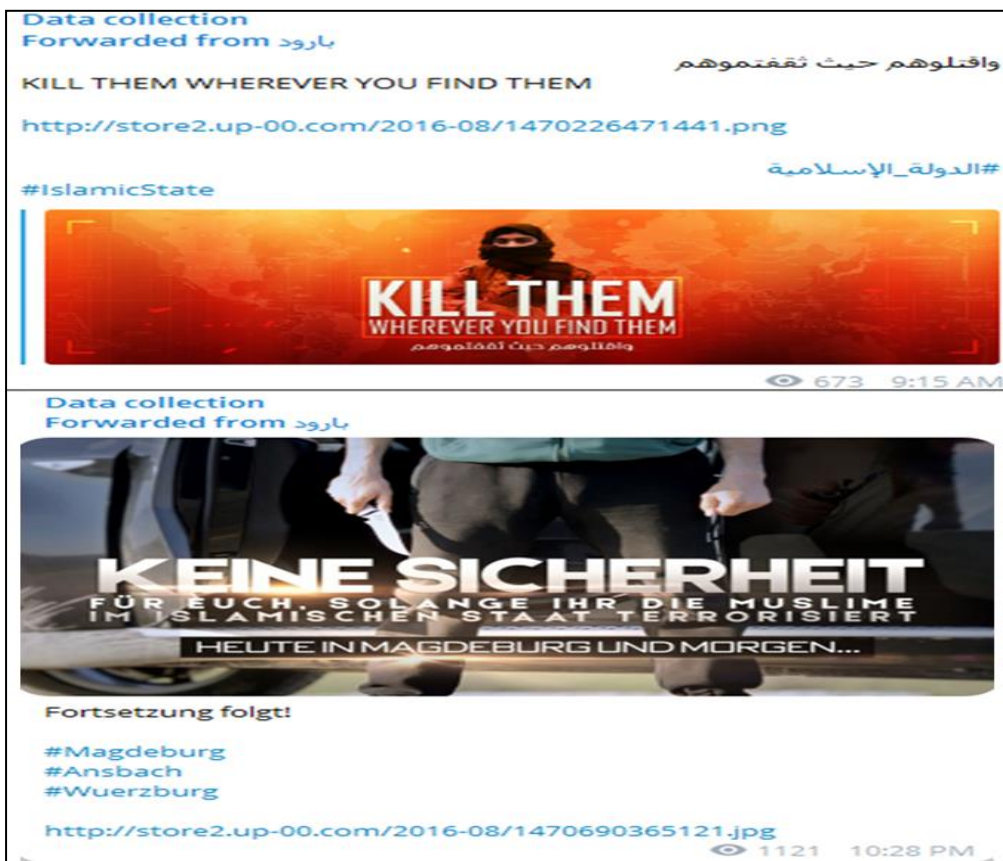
Data collection
Forwarded from بارود

واقتلوهم حيث ثقفتموهم
KILL THEM WHEREVER YOU FIND THEM

http://store2.up-00.com/2016-08/1470226471441.png

#الدولة_الإسلامية
#IslamicState

KILL THEM
WHEREVER YOU FIND THEM
واقتلوهم حيث ثقفتموهم

673 9:15 AM

Data collection
Forwarded from بارود

KEINE SICHERHEIT
FÜR EUCH, SOLANGE IHR DIE MUSLIME IM ISLAMISCHEN STAAT TERRORISIERT
HEUTE IN MAGDEBURG UND MORGEN...

Fortsetzung folgt!

#Magdeburg
#Ansbach
#Wuerzburg

http://store2.up-00.com/2016-08/1470690365121.jpg

1121 10:28 PM